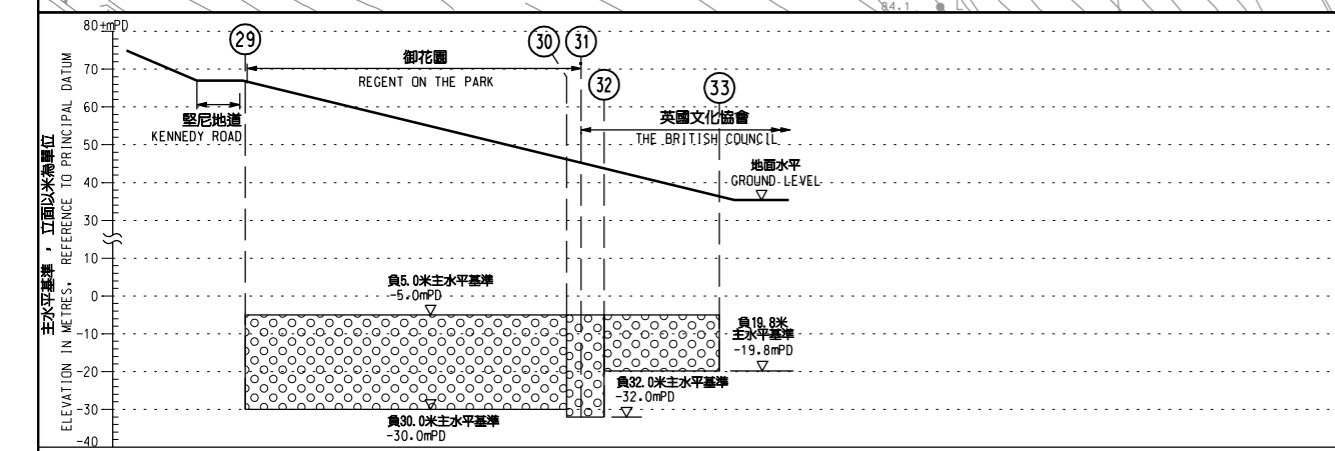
84.1

80+mPD
70
60
50
40
30
10
0
-10
-20
-30
-40

主水平基準 ， 立面以米為單位
ELEVATION IN METRES, REFERENCE TO PRINCIPAL DATUM

29
30
31
32
33

御花園
REGENT ON THE PARK

堅尼地道
KENNEDY ROAD

英國文化協會
THE BRITISH COUNCIL

地面水平
GROUND LEVEL

負5.0米主水平基準
-5.0mPD

負19.8米
主水平基準
-19.8mPD

負32.0米主水平基準
-32.0mPD

負30.0米主水平基準
-30.0mPD